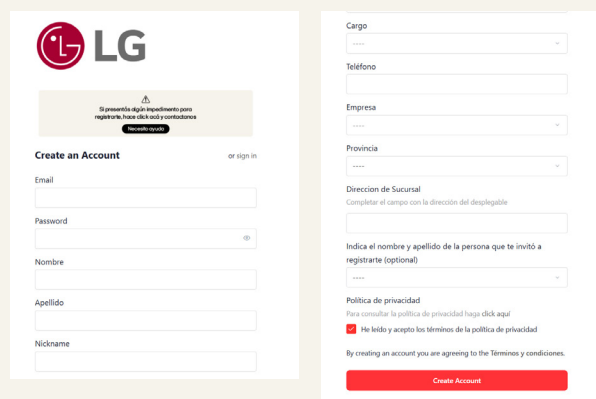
LG

⚠
Si presentás algún impedimento para registrarte, hace click acá y contactanos
Necesito ayuda

Create an Account
or sign in

Email

Password

Nombre

Apellido

Nickname

Cargo
----

Teléfono

Empresa
----

Provincia
----

Direccion de Sucursal
Completar el campo con la dirección del desplegable

Indica el nombre y apellido de la persona que te invitó a registrarte (optional)
----

Política de privacidad
Para consultar la política de privacidad haga click aquí
He leído y acepto los términos de la política de privacidad

By creating an account you are agreeing to the Términos y condiciones.

Create Account